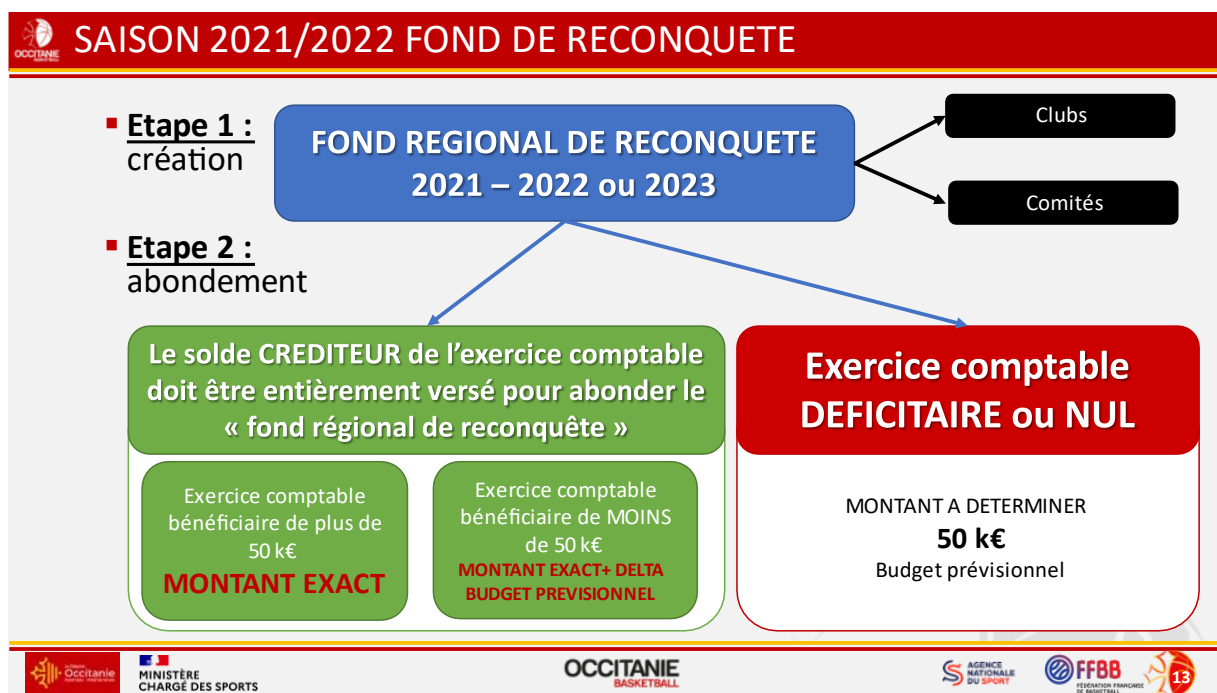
OCCITANIE BASKETBALL

SAISON 2021/2022 FOND DE RECONQUETE

Etape 1 : création

FOND REGIONAL DE RECONQUETE 2021 – 2022 ou 2023

Clubs

Comités

Etape 2 : abondement

Le solde CREDITEUR de l'exercice comptable doit être entièrement versé pour abonder le « fond régional de reconquête »

Exercice comptable bénéficiaire de plus de 50 k€

MONTANT EXACT

Exercice comptable bénéficiaire de MOINS de 50 k€

MONTANT EXACT+ DELTA BUDGET PREVISIONNEL

Exercice comptable DEFICITAIRE ou NUL

MONTANT A DETERMINER

50 k€

Budget prévisionnel

La Région Occitanie Pyrénées - Méditerranée

MINISTÈRE CHARGÉ DES SPORTS

OCCITANIE BASKETBALL

AGENCE NATIONALE DU SPORT

FFBB FÉDÉRATION FRANÇAISE DE BASKETBALL

13